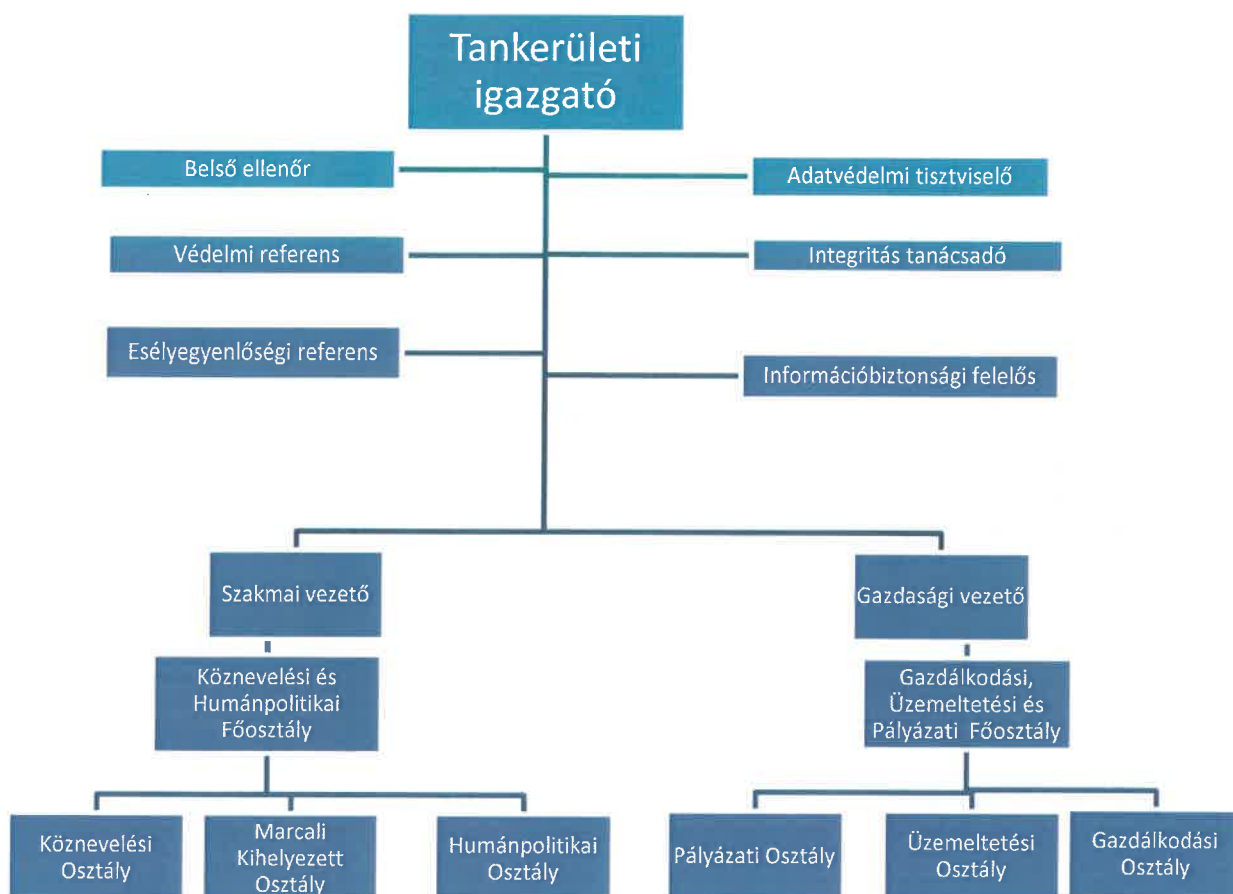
Tankerületi igazgató

Belső ellenőr

Adatvédelmi tisztviselő

Védelmi referens

Integritás tanácsadó

Esélyegyenlőségi referens

Információbiztonsági felelős

Szakmai vezető

Gazdasági vezető

Köznevelési és Humánpolitikai Főosztály

Gazdálkodási, Üzemeltetési és Pályázati Főosztály

Köznevelési Osztály

Marcali Kihelyezett Osztály

Humánpolitikai Osztály

Pályázati Osztály

Üzemeltetési Osztály

Gazdálkodási Osztály